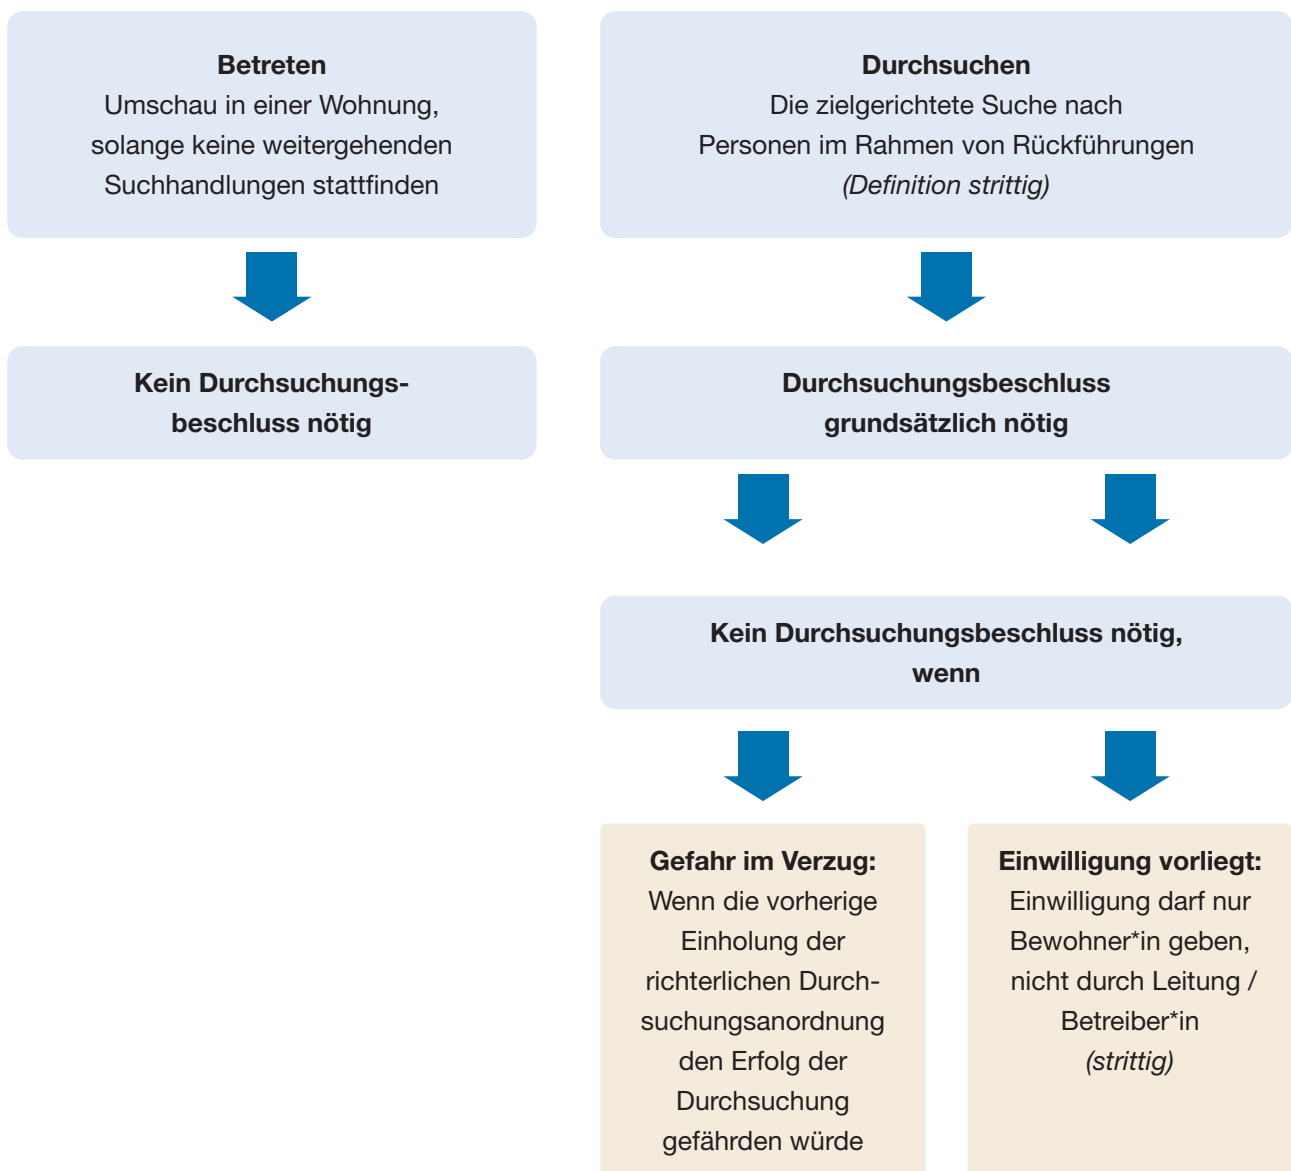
**Betreten**
Umschau in einer Wohnung, solange keine weitergehenden Suchhandlungen stattfinden

**Kein Durchsuchungsbeschluss nötig**

**Durchsuchen**
Die zielgerichtete Suche nach Personen im Rahmen von Rückführungen
*(Definition strittig)*

**Durchsuchungsbeschluss grundsätzlich nötig**

**Kein Durchsuchungsbeschluss nötig, wenn**

**Gefahr im Verzug:**
Wenn die vorherige Einholung der richterlichen Durchsuchungsanordnung den Erfolg der Durchsuchung gefährden würde

**Einwilligung vorliegt:**
Einwilligung darf nur Bewohner*in geben, nicht durch Leitung / Betreiber*in
*(strittig)*